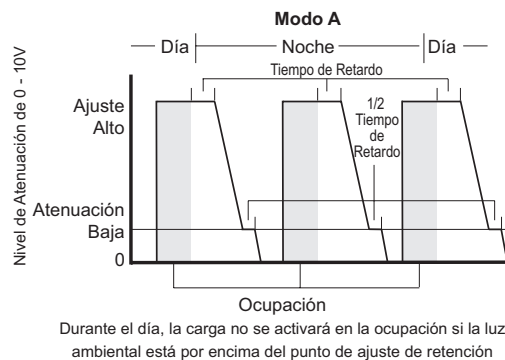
Modo A

Día

Noche

Día

Tiempo de Retardo

Nivel de Atenuación de 0 - 10V

Ajuste Alto

1/2 Tiempo de Retardo

Atenuación Baja

0

Ocupación

Durante el día, la carga no se activará en la ocupación si la luz ambiental está por encima del punto de ajuste de retención